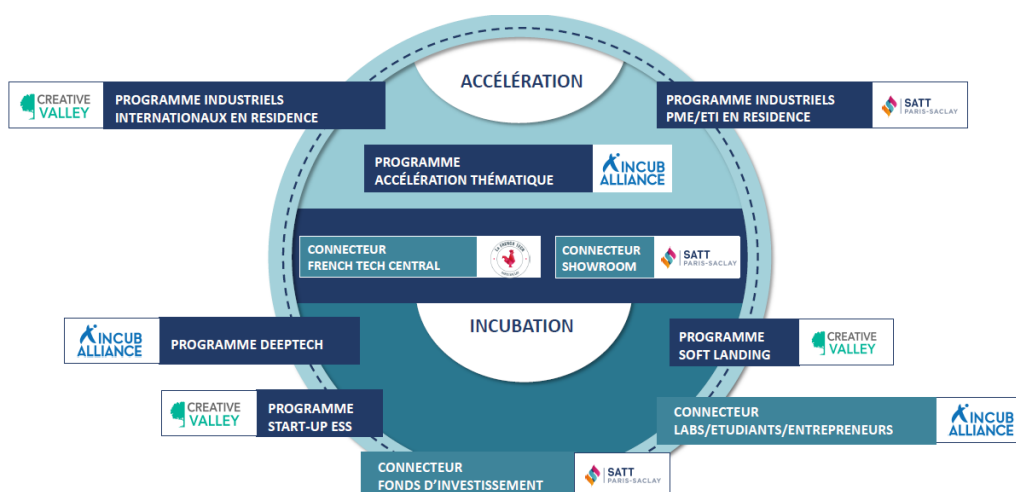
ACCÉLÉRATION

CREATIVE VALLEY

PROGRAMME INDUSTRIELS INTERNATIONAUX EN RESIDENCE

PROGRAMME INDUSTRIELS PME/ETI EN RESIDENCE

SATT PARIS-SACLAY

PROGRAMME ACCÉLÉRATION THÉMATIQUE

INCUB ALLIANCE

CONNECTEUR FRENCH TECH CENTRAL

LA FRENCH TECH

CONNECTEUR SHOWROOM

SATT PARIS-SACLAY

INCUBATION

INCUB ALLIANCE

PROGRAMME DEEPTECH

PROGRAMME SOFT LANDING

CREATIVE VALLEY

CREATIVE VALLEY

PROGRAMME START-UP ESS

CONNECTEUR LABS/ETUDIANTS/ENTREPRENEURS

INCUB ALLIANCE

CONNECTEUR FONDS D'INVESTISSEMENT

SATT PARIS-SACLAY